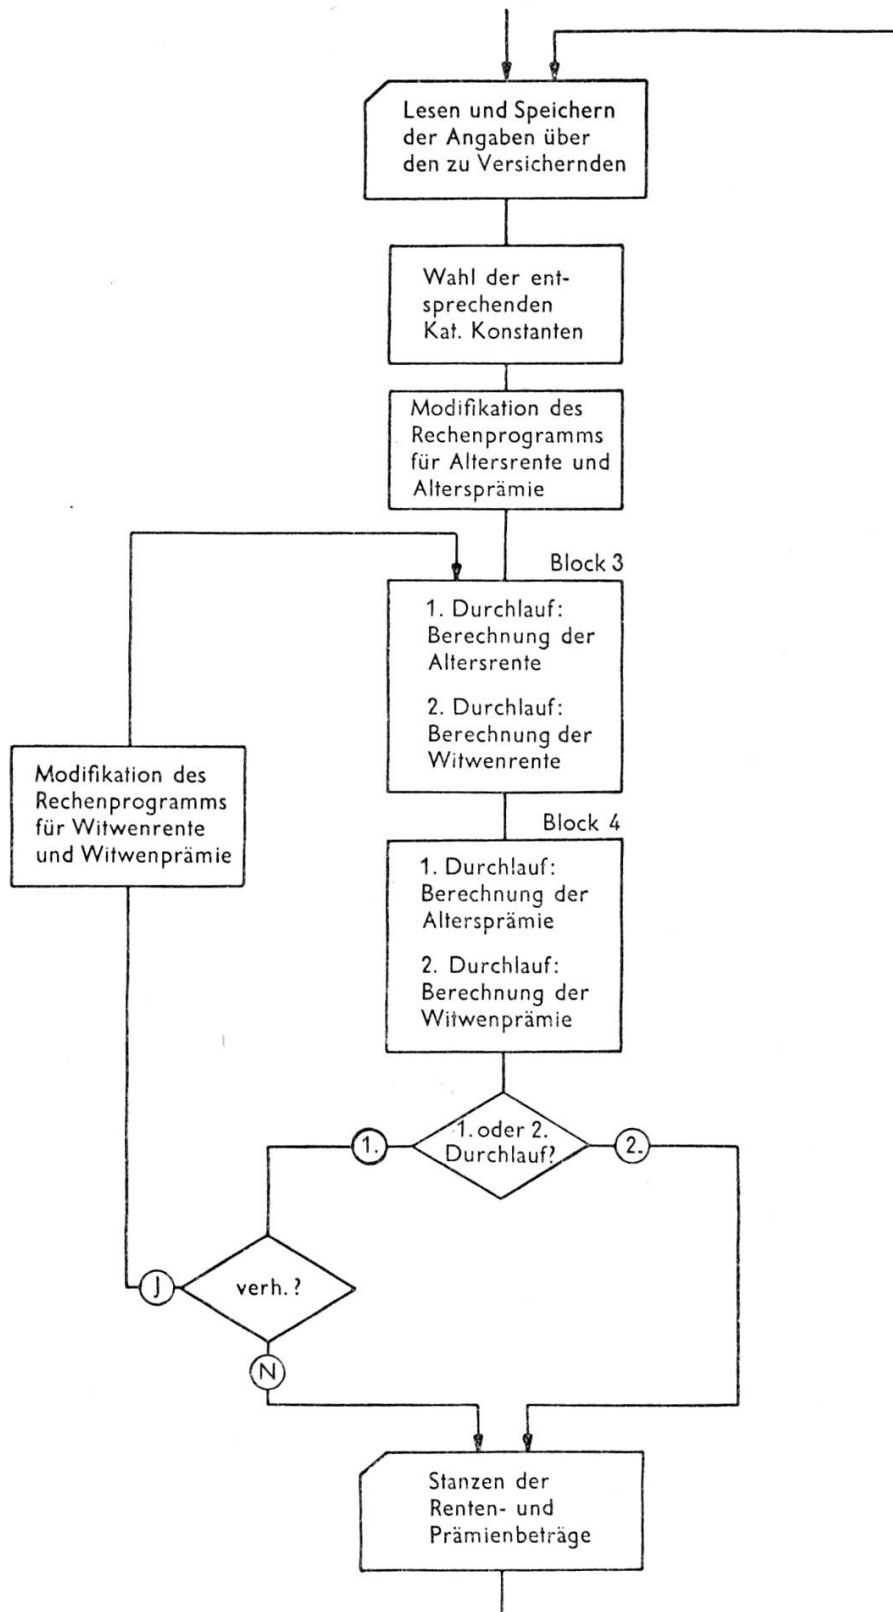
Lesen und Speichern der Angaben über den zu Versichernden

Wahl der entsprechenden Kat. Konstanten

Modifikation des Rechenprogramms für Altersrente und Altersprämie

Block 3

1. Durchlauf: Berechnung der Altersrente

2. Durchlauf: Berechnung der Witwenrente

Modifikation des Rechenprogramms für Witwenrente und Witwenprämie

Block 4

1. Durchlauf: Berechnung der Altersprämie

2. Durchlauf: Berechnung der Witwenprämie

1. oder 2. Durchlauf?

1.

2.

J

verh.?

N

Stanzen der Renten- und Prämienbeträge